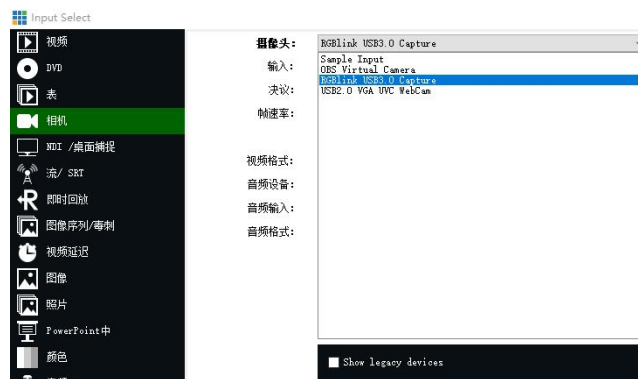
Input Select

视频
DVD
表
相机
NDI /桌面捕捉
流/ SRT
即时回放
图像序列/毒制
视频延迟
图像
照片
PowerPoint中
颜色

摄像头:
输入:
决议:
帧速率:
视频格式:
音频设备:
音频输入:
音频格式:

RGBlink USB3.0 Capture
Sample Input
OBS Virtual Camera
RGBlink USB3.0 Capture
USB2.0 VGA UVC WebCam

Show legacy devices